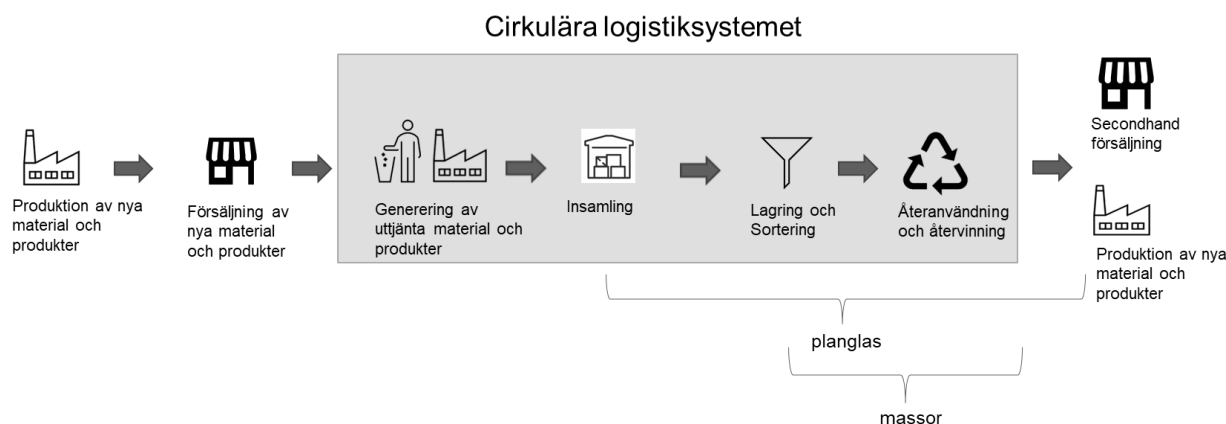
Cirkulära logistiksystemet

Produktion av nya material och produkter

Försäljning av nya material och produkter

Generering av uttjänta material och produkter

Insamling

Lagring och Sortering

Återanvändning och återvinning

Secondhand försäljning

Produktion av nya material och produkter

planglas

massor